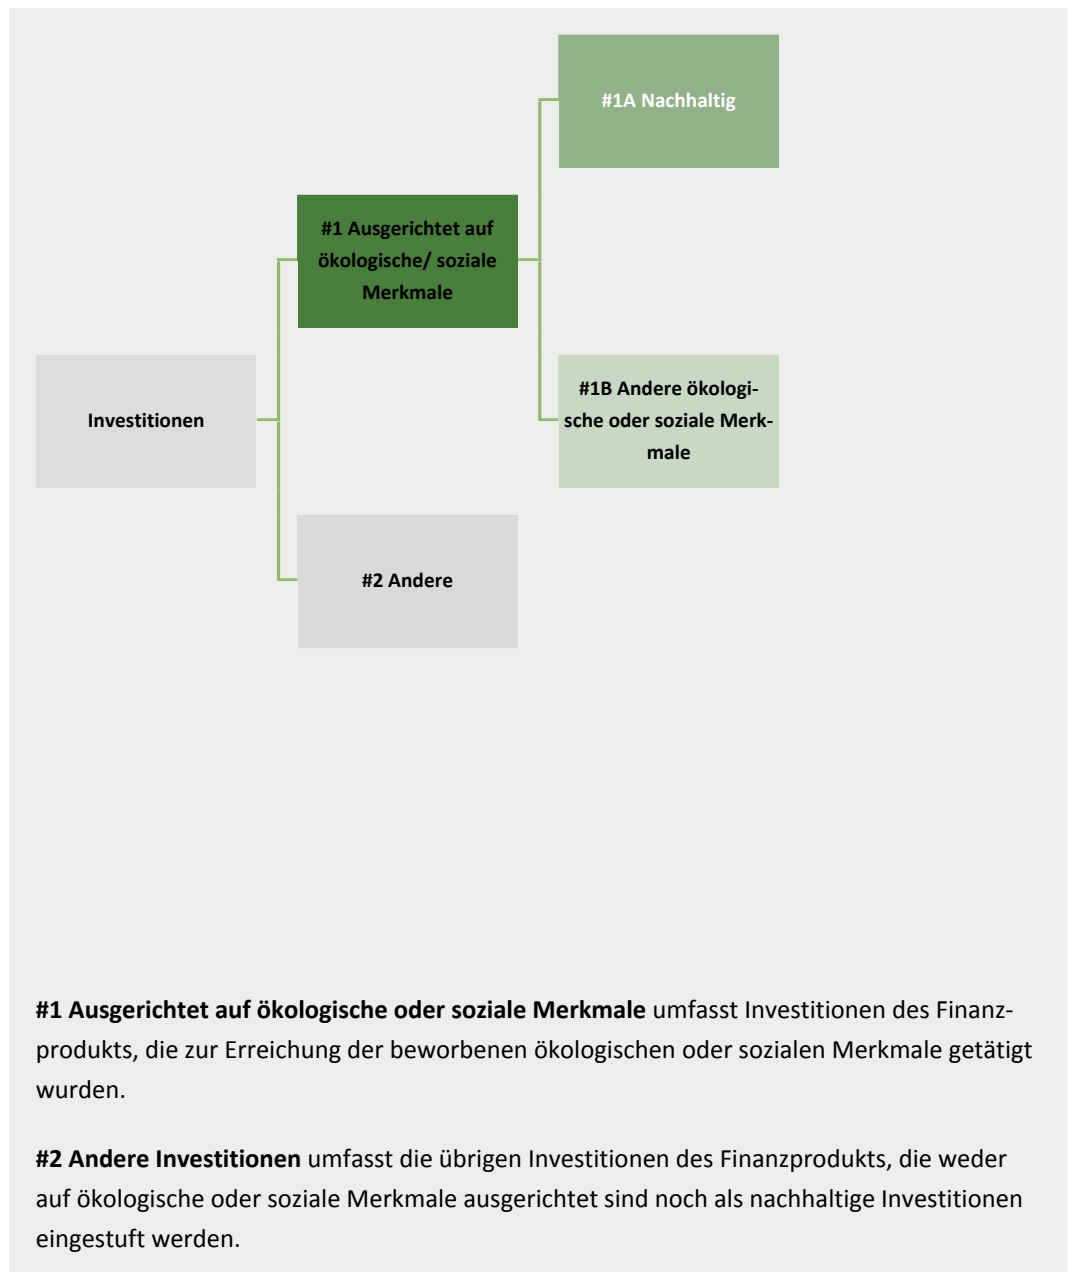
#1A Nachhaltig

#1 Ausgerichtet auf ökologische/ soziale Merkmale

Investitionen

#1B Andere ökologische oder soziale Merkmale

#2 Andere

**#1 Ausgerichtet auf ökologische oder soziale Merkmale** umfasst Investitionen des Finanzprodukts, die zur Erreichung der beworbenen ökologischen oder sozialen Merkmale getätigt wurden.

**#2 Andere Investitionen** umfasst die übrigen Investitionen des Finanzprodukts, die weder auf ökologische oder soziale Merkmale ausgerichtet sind noch als nachhaltige Investitionen eingestuft werden.